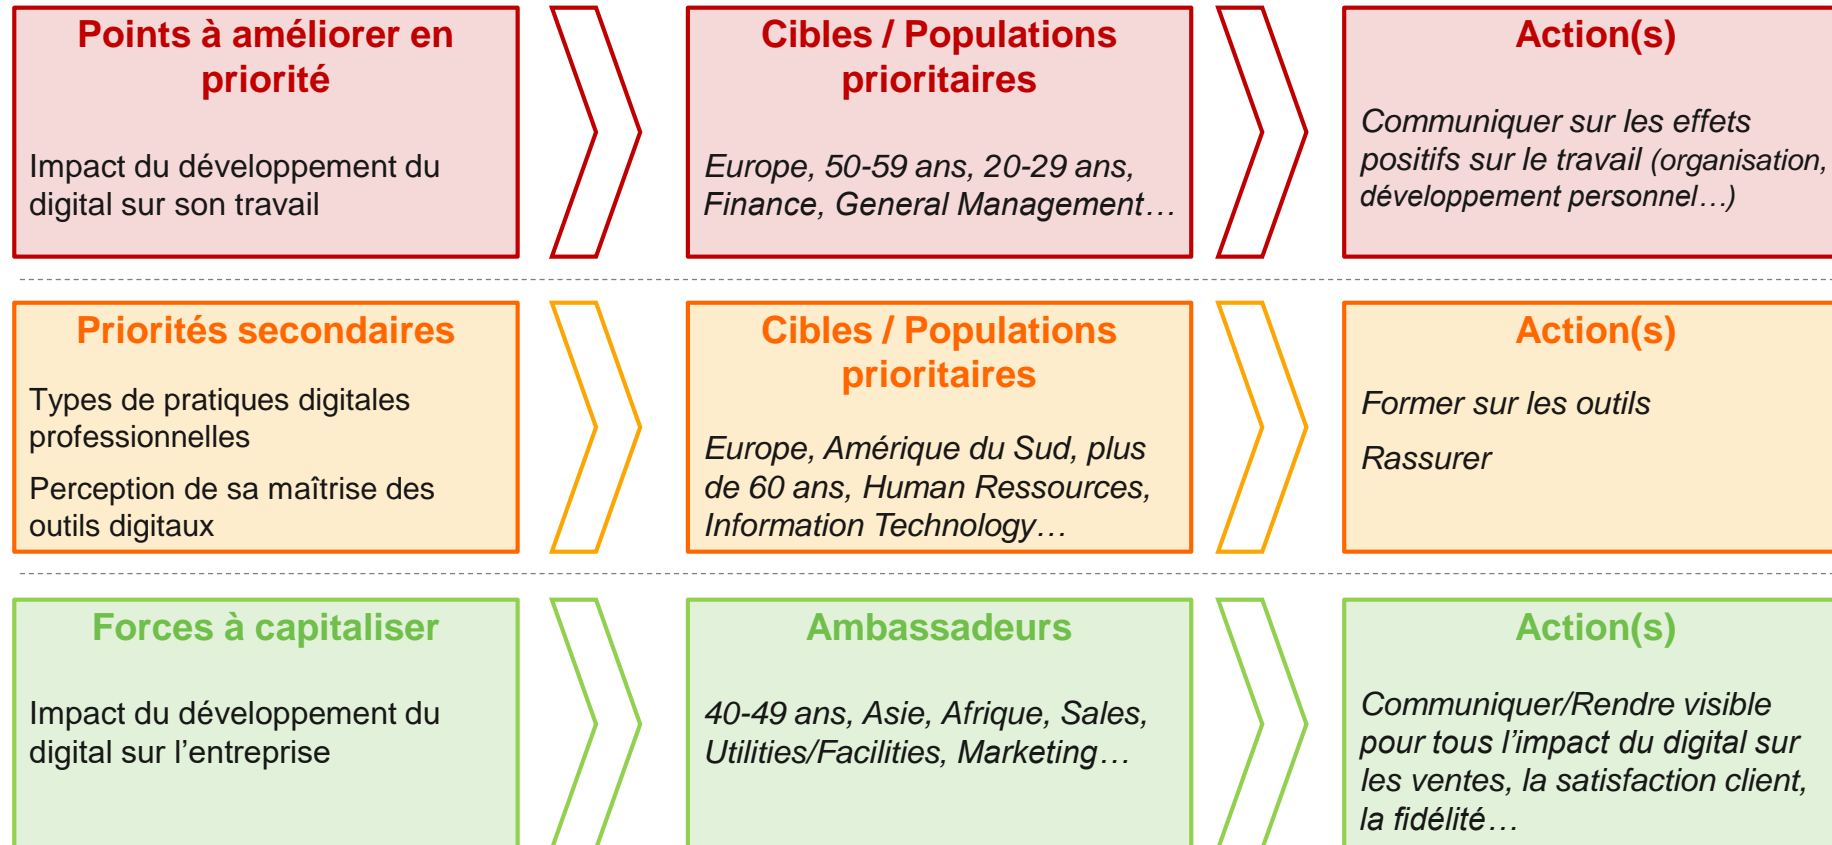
Points à améliorer en priorité

Impact du développement du digital sur son travail

Cibles / Populations prioritaires

Europe, 50-59 ans, 20-29 ans, Finance, General Management…

Action(s)

Communiquer sur les effets positifs sur le travail (organisation, développement personnel…)

Priorités secondaires

Types de pratiques digitales professionnelles

Perception de sa maîtrise des outils digitaux

Cibles / Populations prioritaires

Europe, Amérique du Sud, plus de 60 ans, Human Ressources, Information Technology…

Action(s)

Former sur les outils

Rassurer

Forces à capitaliser

Impact du développement du digital sur l'entreprise

Ambassadeurs

40-49 ans, Asie, Afrique, Sales, Utilities/Facilities, Marketing…

Action(s)

Communiquer/Rendre visible pour tous l'impact du digital sur les ventes, la satisfaction client, la fidélité…